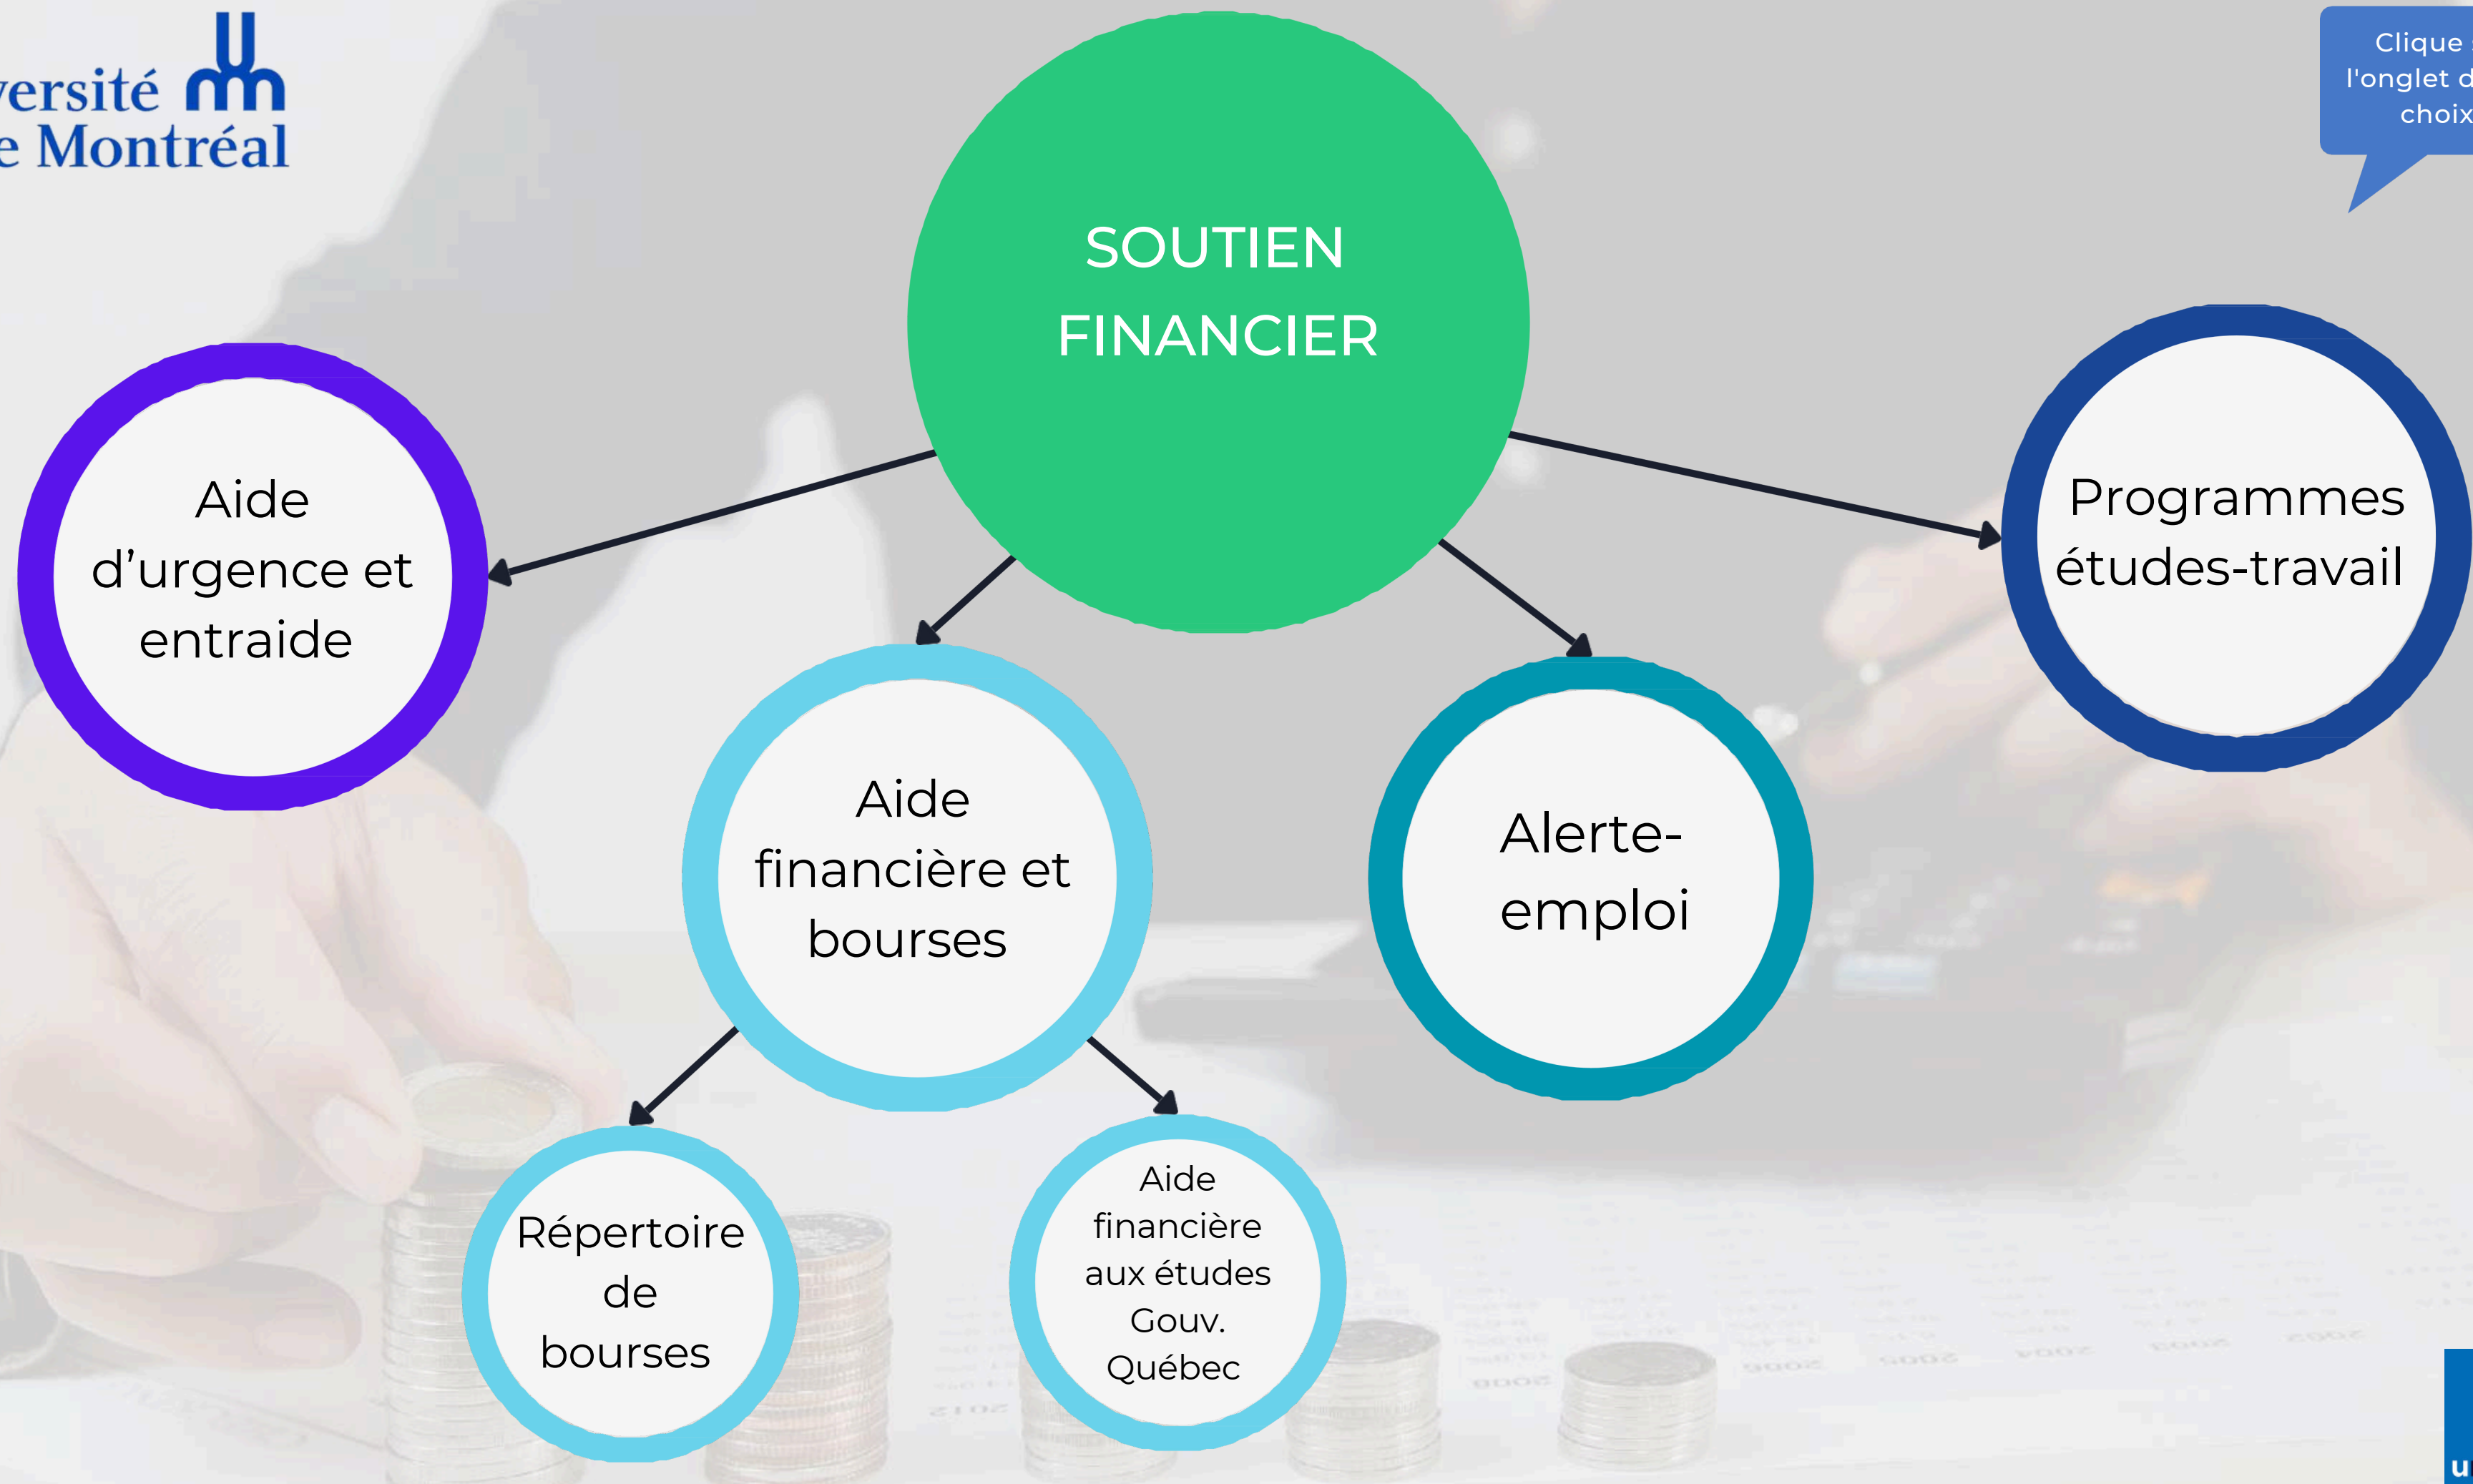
versité
e Montréal

Clique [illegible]
l'onglet d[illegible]
choix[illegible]

SOUTIEN FINANCIER

Aide d’urgence et entraide

Programmes études-travail

Aide financière et bourses

Alerte-emploi

Répertoire de bourses

Aide financière aux études Gouv. Québec

u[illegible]